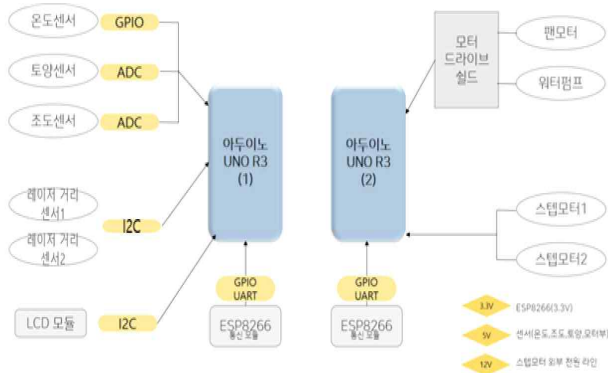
온도센서
GPIO
토양센서
ADC
조도센서
ADC
레이저 거리 센서1
I2C
레이저 거리 센서2
LCD 모듈
I2C

아두이노 UNO R3 (1)
GPIO UART
ESP8266
통신 모듈

모터 드라이브 쉴드
팬모터
워터펌프

아두이노 UNO R3 (2)
GPIO UART
ESP8266
통신 모듈

스텝모터1
스텝모터2

3.3V
ESP8266(3.3V)
5V
센서(온도,조도,토양,모터부)
12V
스텝모터 외부 전원 라인